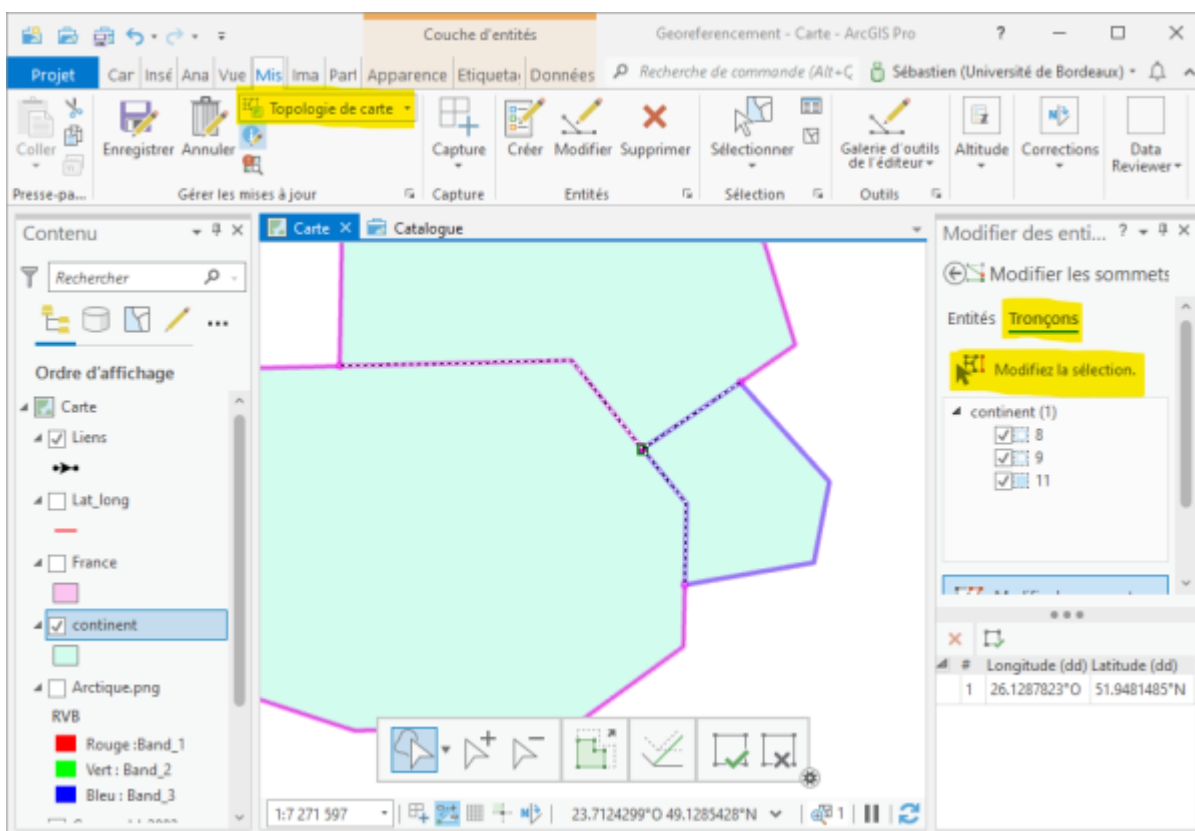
Couche d'entités
Georeferencement - Carte - ArcGIS Pro
?
Projet
Car
Insé
Ana
Vue
Mis
Ima
Part
Apparence
Etiqueta
Données
Recherche de commande (Alt+Q
Sébastien (Université de Bordeaux)
Coller
Presse-pa...
Enregistrer
Annuler
Topologie de carte
Gérer les mises à jour
Capture
Capture
Créer
Modifier
Supprimer
Entités
Sélectionner
Sélection
Galerie d'outils de l'éditeur
Outils
Altitude
Corrections
Data Reviewer
Contenu
Rechercher
Ordre d'affichage
Carte
Liens
Lat_long
France
continent
Arctique.png
RVB
Rouge :Band_1
Vert : Band_2
Bleu : Band_3
Carte
Catalogue
Modifier des enti...
Modifier les sommets
Entités
Tronçons
Modifiez la sélection.
continent (1)
8
9
11
#
Longitude (dd)
Latitude (dd)
1
26.1287823°O
51.9481485°N
1:7 271 597
23.7124299°O 49.1285428°N
1